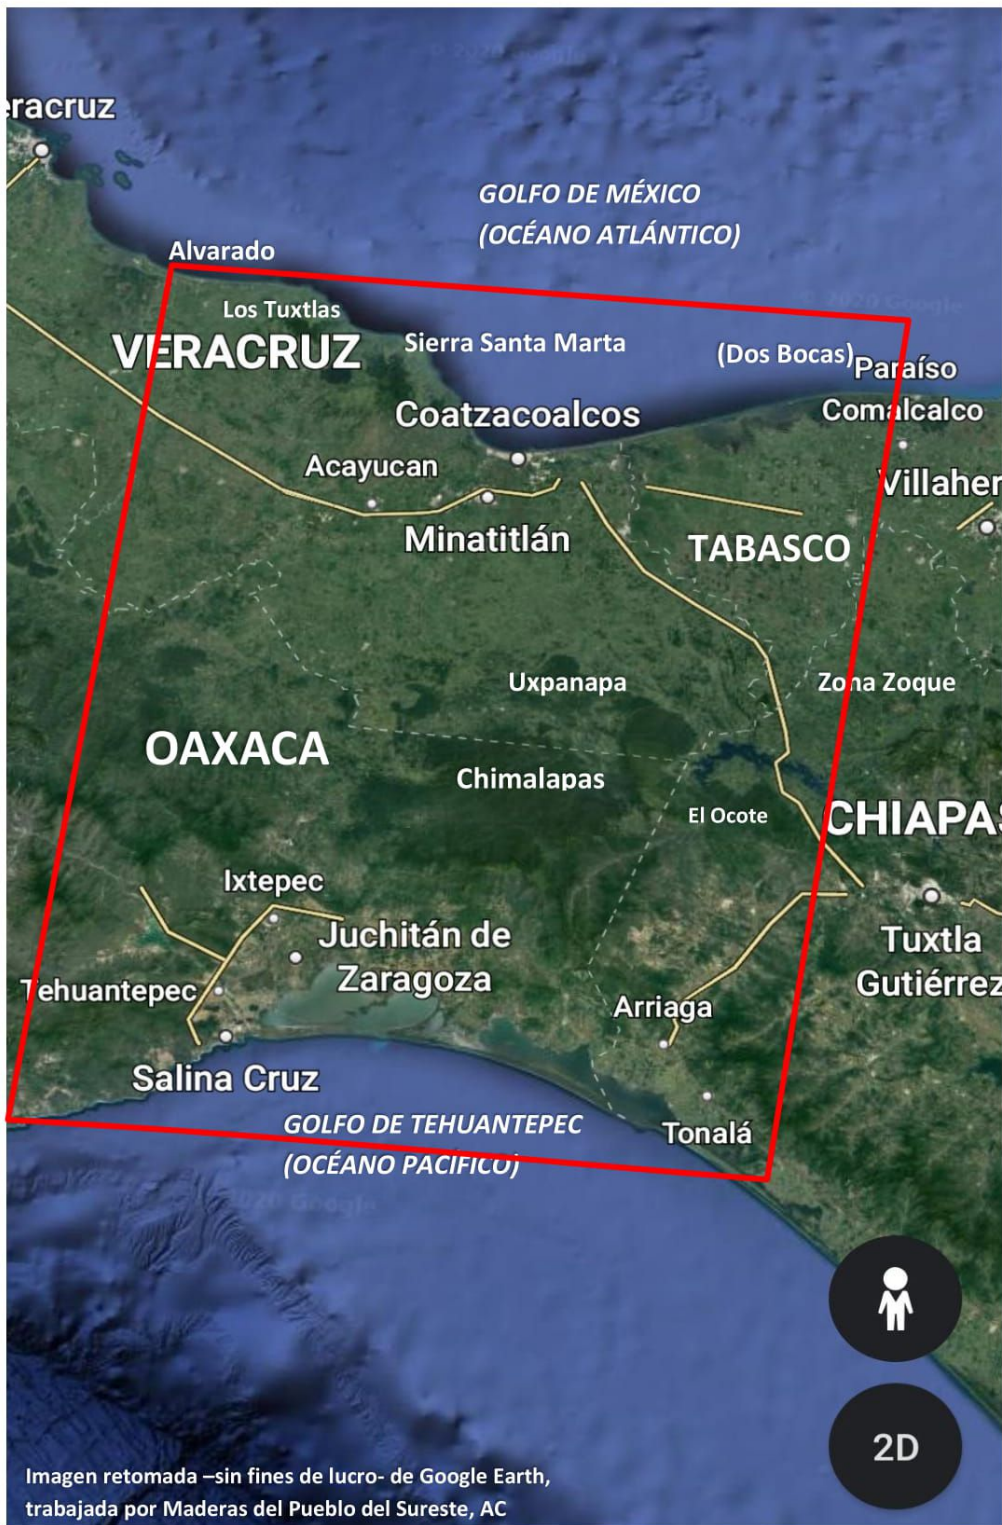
eracruz

GOLFO DE MÉXICO
(OCÉANO ATLÁNTICO)

Alvarado

Los Tuxtlas

VERACRUZ

Sierra Santa Marta

(Dos Bocas) Paraíso

Comalcalco

Coatzacoalcos

Acayucan

Villaher

Minatitlán

TABASCO

Uxpanapa

Zona Zoque

OAXACA

Chimalapas

El Ocote

CHIAPAS

Ixtepec

Juchitán de Zaragoza

Tuxtla Gutiérrez

Tehuantepec

Arriaga

Salina Cruz

GOLFO DE TEHUANTEPEC
(OCÉANO PACÍFICO)

Tonalá

© 2020 Google

2D

Imagen retomada –sin fines de lucro- de Google Earth, trabajada por Maderas del Pueblo del Sureste, AC